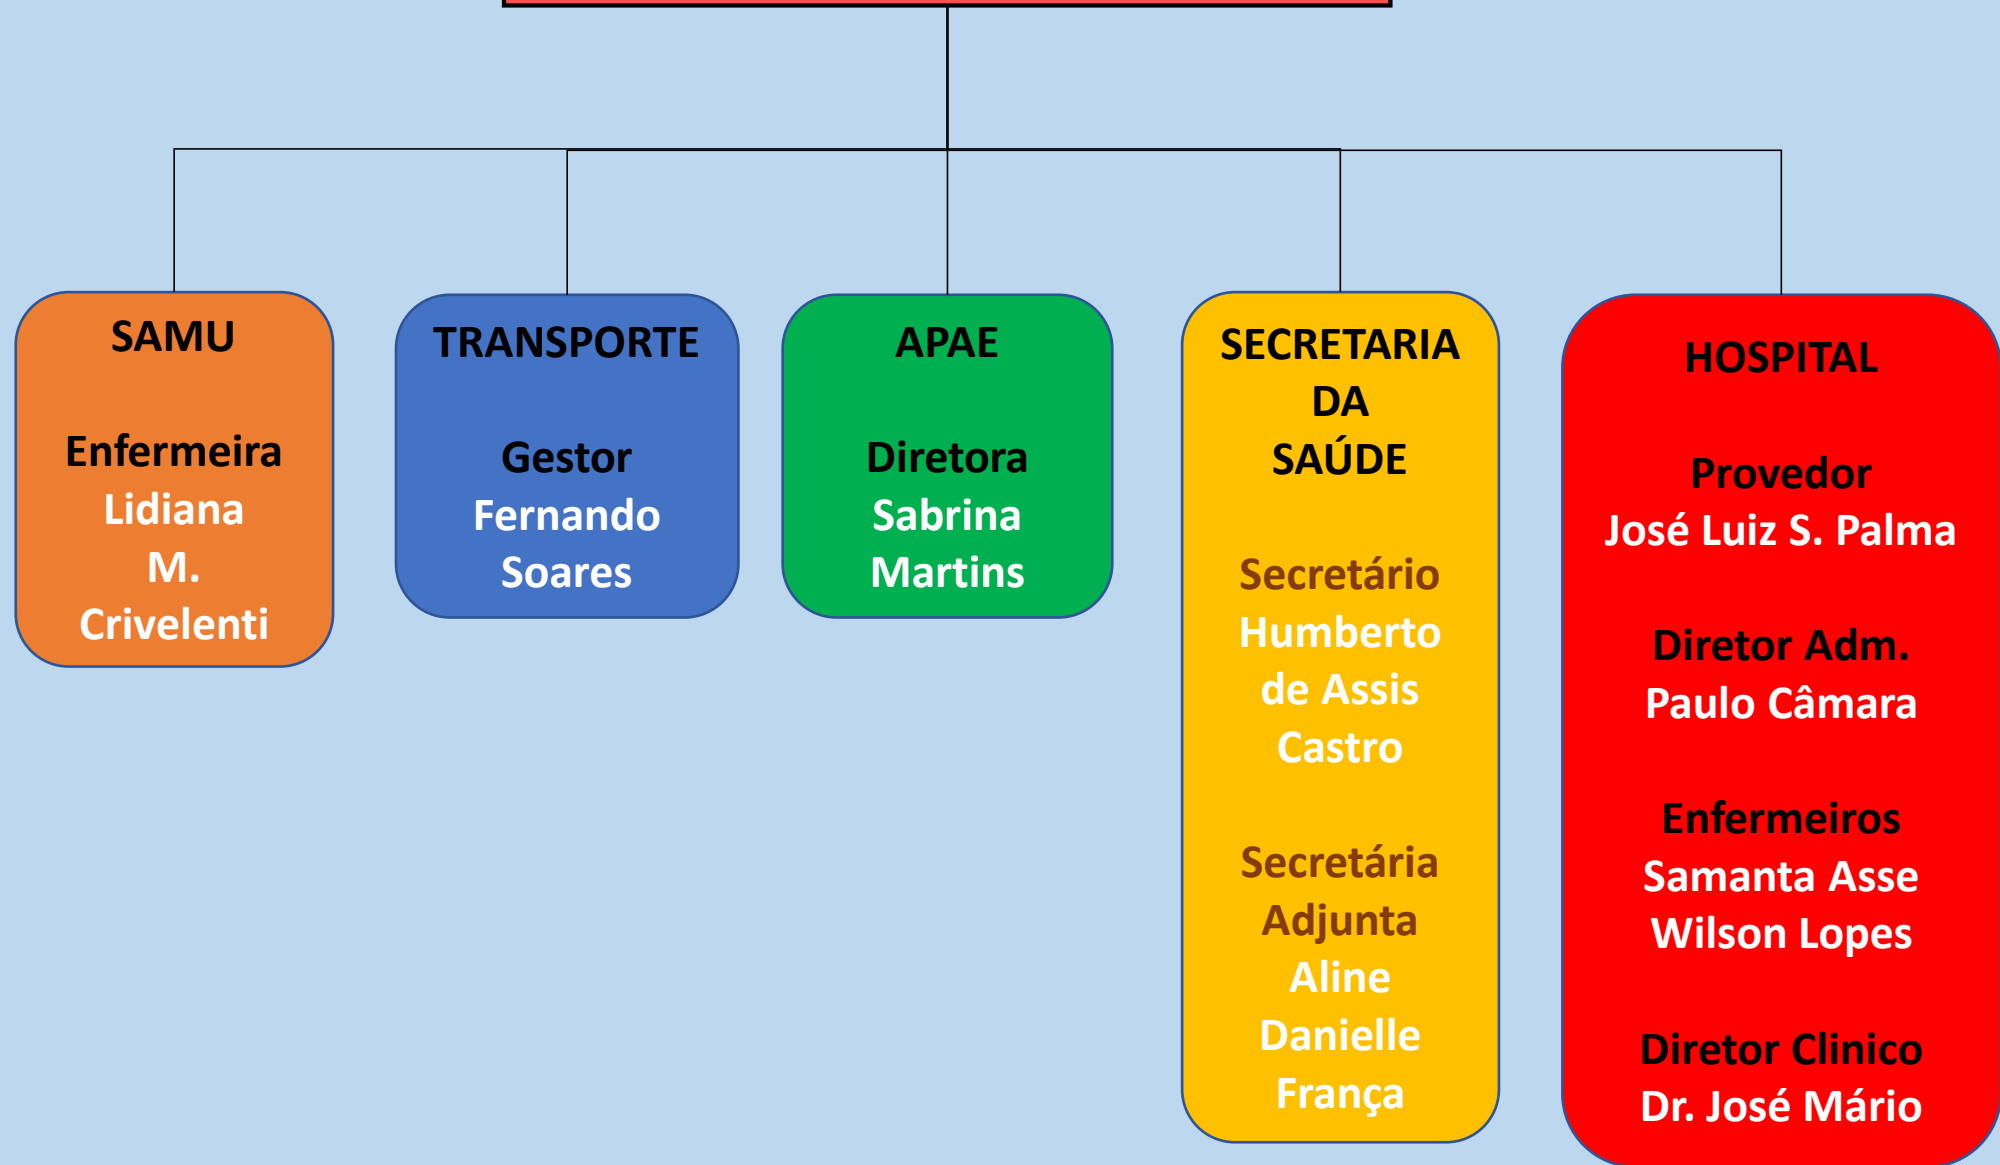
SAMU

Enfermeira Lidiana M. Crivelenti

TRANSPORTE

Gestor Fernando Soares

APAE

Diretora Sabrina Martins

SECRETARIA DA SAÚDE

Secretário Humberto de Assis Castro

Secretária Adjunta Aline Danielle França

HOSPITAL

Provedor José Luiz S. Palma

Diretor Adm. Paulo Câmara

Enfermeiros Samanta Asse Wilson Lopes

Diretor Clinico Dr. José Mário